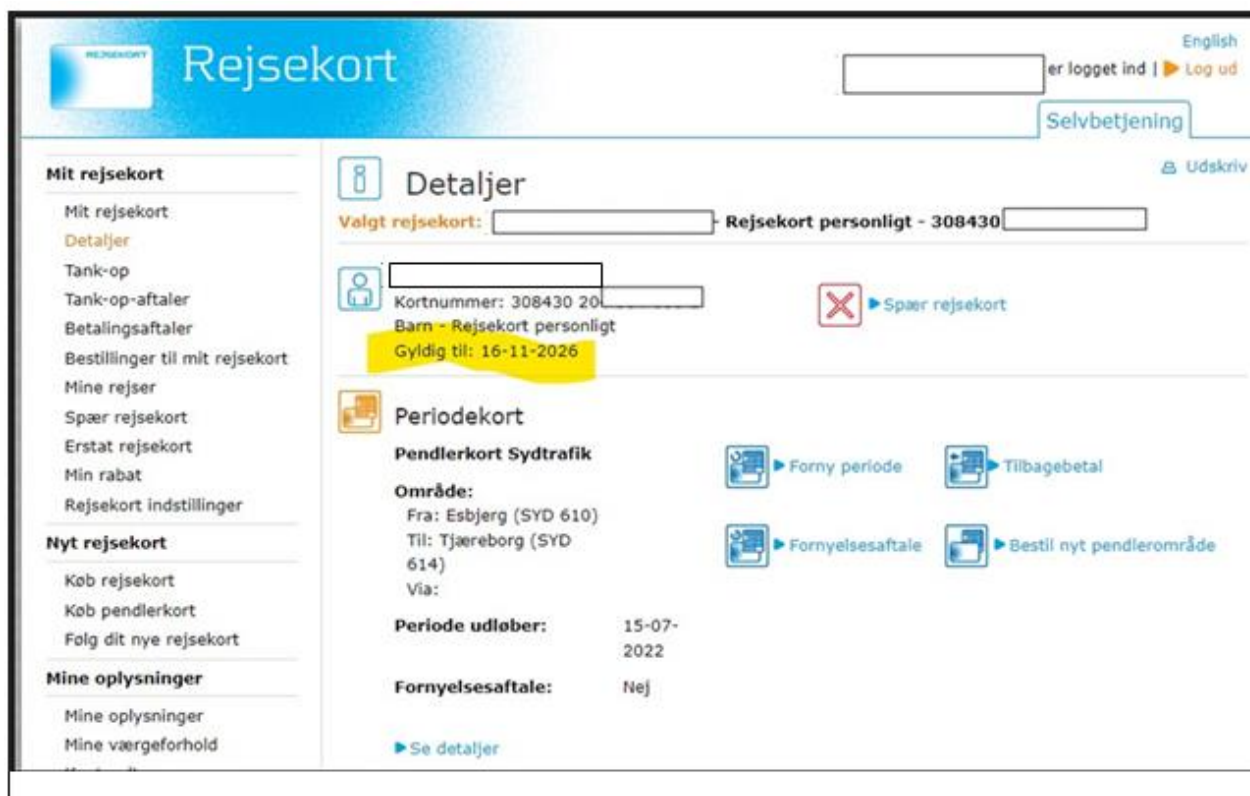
REJSEKORT

Rejsekort

English
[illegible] er logget ind | Log ud

Selvbetjening

Mit rejsekort
Mit rejsekort
Detaljer
Tank-op
Tank-op-aftaler
Betalingsaftaler
Bestillinger til mit rejsekort
Mine rejser
Spær rejsekort
Erstat rejsekort
Min rabat
Rejsekort indstillinger

Nyt rejsekort
Køb rejsekort
Køb pendlerkort
Følg dit nye rejsekort

Mine oplysninger
Mine oplysninger
Mine værgeforhold
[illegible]

Udskriv

Detaljer

Valgt rejsekort: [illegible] - Rejsekort personligt - 308430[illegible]

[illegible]
Kortnummer: 308430 20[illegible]
Barn - Rejsekort personligt
Gyldig til: 16-11-2026

Spær rejsekort

Periodekort

Pendlerkort Sydtrafik

Område:
Fra: Esbjerg (SYD 610)
Til: Tjæreborg (SYD 614)
Via:

Periode udløber: 15-07-2022

Fornyelsesaftale: Nej

Se detaljer

Forny periode
Tilbagebetal
Fornyelsesaftale
Bestil nyt pendlerområde